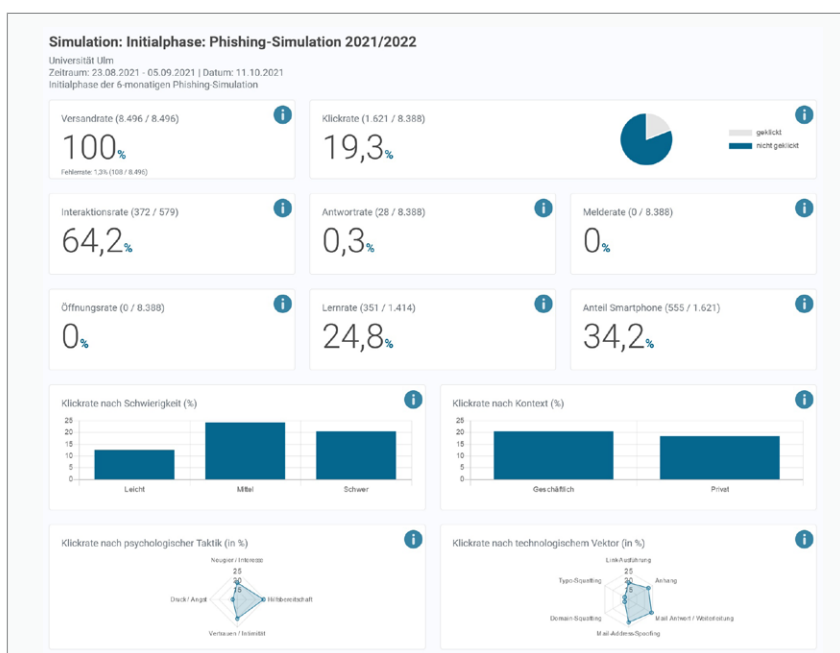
Simulation: Initialphase: Phishing-Simulation 2021/2022

Universität Ulm
Zeitraum: 23.08.2021 - 05.09.2021 | Datum: 11.10.2021
Initialphase der 6-monatigen Phishing-Simulation

Versandrate (8.496 / 8.496)
100%
Fehlerrate: 1,3% (108 / 8.496)

Klickrate (1.621 / 8.388)
19,3%
geklickt
nicht geklickt

Interaktionsrate (372 / 579)
64,2%

Antwortrate (28 / 8.388)
0,3%

Melderate (0 / 8.388)
0%

Öffnungsrate (0 / 8.388)
0%

Lernrate (351 / 1.414)
24,8%

Anteil Smartphone (555 / 1.621)
34,2%

Klickrate nach Schwierigkeit (%)
25
20
15
10
5
0
Leicht
Mittel
Schwer

Klickrate nach Kontext (%)
25
20
15
10
5
0
Geschäftlich
Privat

Klickrate nach psychologischer Taktik (in %)
Neugier / Interesse
25
20
15
Druck / Angst
Hilfsbereitschaft
Vertrauen / Intimität

Klickrate nach technologischem Vektor (in %)
Link-Ausführung
25
20
15
Typo-Spoofing
Anhang
Domain-Spoofing
Mail Antwort / Weiterleitung
Mail-Address-Spoofing